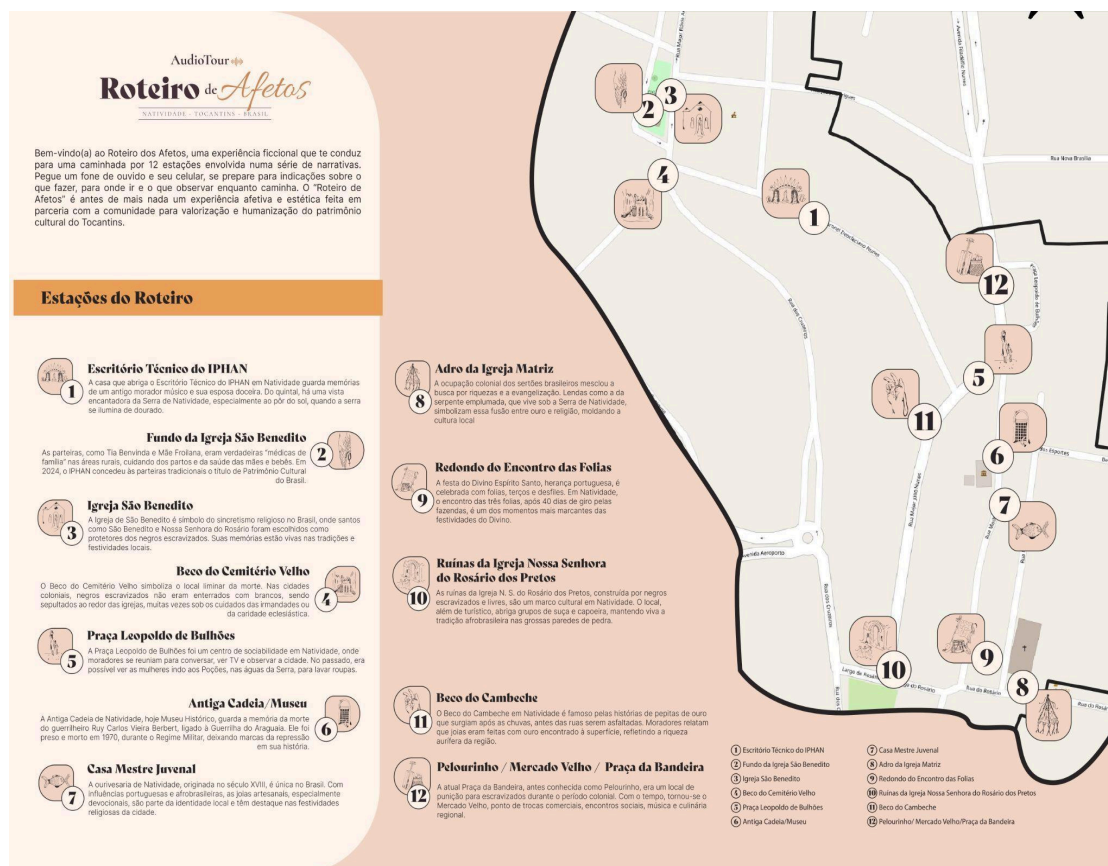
AudioTour

Roteiro de Afetos

NATIVIDADE - TOCANTINS - BRASIL

Bem-vindo(a) ao Roteiro dos Afetos, uma experiência ficcional que te conduz para uma caminhada por 12 estações envolvida numa série de narrativas. Pegue um fone de ouvido e seu celular, se prepare para indicações sobre o que fazer, para onde ir e o que observar enquanto caminha. O "Roteiro de Afetos" é antes de mais nada um experiência afetiva e estética feita em parceria com a comunidade para valorização e humanização do patrimônio cultural do Tocantins.

Estações do Roteiro

1 Escritório Técnico do IPHAN
A casa que abriga o Escritório Técnico do IPHAN em Natividade guarda memórias de um antigo morador músico e sua esposa doceira. Do quintal, há uma vista encantadora da Serra de Natividade, especialmente ao pôr do sol, quando a serra se ilumina de dourado.

2 Fundo da Igreja São Benedito
As parteiras, como Tia Benvinda e Mãe Froilana, eram verdadeiras "médicas de família" nas áreas rurais, cuidando dos partos e da saúde das mães e bebês. Em 2024, o IPHAN concedeu às parteiras tradicionais o título de Patrimônio Cultural do Brasil.

3 Igreja São Benedito
A Igreja de São Benedito é símbolo do sincretismo religioso no Brasil, onde santos como São Benedito e Nossa Senhora do Rosário foram escolhidos como protetores dos negros escravizados. Suas memórias estão vivas nas tradições e festividades locais.

4 Beco do Cemitério Velho
O Beco do Cemitério Velho simboliza o local liminar da morte. Nas cidades coloniais, negros escravizados não eram enterrados com brancos, sendo sepultados ao redor das igrejas, muitas vezes sob os cuidados das irmandades ou da caridade eclesiástica.

5 Praça Leopoldo de Bulhões
A Praça Leopoldo de Bulhões foi um centro de sociabilidade em Natividade, onde moradores se reuniam para conversar, ver TV e observar a cidade. No passado, era possível ver as mulheres indo aos Poções, nas águas da Serra, para lavar roupas.

6 Antiga Cadeia/Museu
A Antiga Cadeia de Natividade, hoje Museu Histórico, guarda a memória da morte do guerrilheiro Ruy Carlos Vieira Berbert, ligado à Guerrilha do Araguaia. Ele foi preso e morto em 1970, durante o Regime Militar, deixando marcas da repressão em sua história.

7 Casa Mestre Juvenal
A ourivesaria de Natividade, originada no século XVIII, é única no Brasil. Com influências portuguesas e afrobrasileiras, as joias artesanais, especialmente devocionais, são parte da identidade local e têm destaque nas festividades religiosas da cidade.

8 Adro da Igreja Matriz
A ocupação colonial dos sertões brasileiros mesclou a busca por riquezas e a evangelização. Lendas como a da serpente emplumada, que vive sob a Serra de Natividade, simbolizam essa fusão entre ouro e religião, moldando a cultura local

9 Redondo do Encontro das Folias
A festa do Divino Espírito Santo, herança portuguesa, é celebrada com folias, terços e desfiles. Em Natividade, o encontro das três folias, após 40 dias de giro pelas fazendas, é um dos momentos mais marcantes das festividades do Divino.

10 Ruínas da Igreja Nossa Senhora do Rosário dos Pretos
As ruínas da Igreja N. S. do Rosário dos Pretos, construída por negros escravizados e livres, são um marco cultural em Natividade. O local, além de turístico, abriga grupos de suça e capoeira, mantendo viva a tradição afrobrasileira nas grossas paredes de pedra.

11 Beco do Cambeche
O Beco do Cambeche em Natividade é famoso pelas histórias de pepitas de ouro que surgiam após as chuvas, antes das ruas serem asfaltadas. Moradores relatam que joias eram feitas com ouro encontrado à superfície, refletindo a riqueza aurífera da região.

12 Pelourinho / Mercado Velho / Praça da Bandeira
A atual Praça da Bandeira, antes conhecida como Pelourinho, era um local de punição para escravizados durante o período colonial. Com o tempo, tornou-se o Mercado Velho, ponto de trocas comerciais, encontros sociais, música e culinária regional.

Rua Nova Brasília
Rua Cordeiro
Avenida Aeroporto
Largo do Rosário
Rua do Rosário
Rua Major Juvenal Nunes

1 Escritório Técnico do IPHAN
2 Fundo da Igreja São Benedito
3 Igreja São Benedito
4 Beco do Cemitério Velho
5 Praça Leopoldo de Bulhões
6 Antiga Cadeia/Museu
7 Casa Mestre Juvenal
8 Adro da Igreja Matriz
9 Redondo do Encontro das Folias
10 Ruínas da Igreja Nossa Senhora do Rosário dos Pretos
11 Beco do Cambeche
12 Pelourinho/ Mercado Velho/Praça da Bandeira